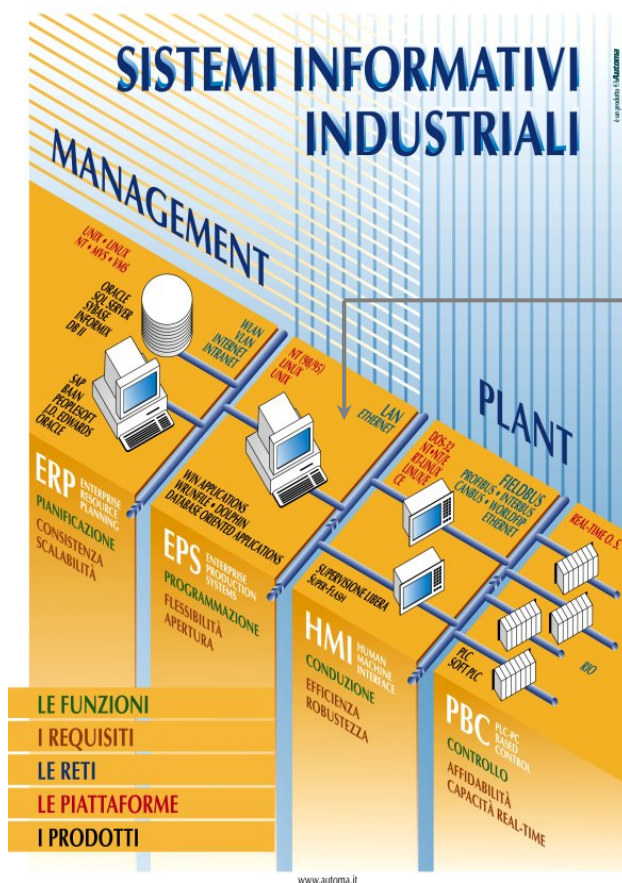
SISTEMI INFORMATIVI INDUSTRIALI

il un prodotto ©Automa

MANAGEMENT

UNIX • LINUX
NT • MVS • VMS

ORACLE
SQL SERVER
SYBASE
INFORMIX
DB II

WAN
VLAN
INTERNET
INTRANET

SAP
BAAN
PEOPLESOFT
J.D. EDWARDS
ORACLE

NT (98/95)
LINUX
UNIX

LAN
ETHERNET

PLANT

DOS-32
NT•NTE
RT-LINUX
LINUX
CE

FIELDBUS
PROFIBUS • INTERBUS
CANBUS • WORLDFIP
ETHERNET

REAL-TIME O. S.

ERP ENTERPRISE RESOURCE PLANNING
PIANIFICAZIONE
CONSISTENZA
SCALABILITÀ

WIN APPLICATIONS
WIN•FILE • DOLPHIN
DATABASE ORIENTED APPLICATIONS

EPS ENTERPRISE PRODUCTION SYSTEMS
PROGRAMMAZIONE
FLESSIBILITÀ
APERTURA

SUPERVISIONE LIBERA
SUPER-FLASH

HMI HUMAN MACHINE INTERFACE
CONDUZIONE
EFFICIENZA
ROBUSTEZZA

PLC
SOFT PLC

RIO

PBC PLC-PC BASED CONTROL
CONTROLLO
AFFIDABILITÀ
CAPACITÀ REAL-TIME

LE FUNZIONI
I REQUISITI
LE RETI
LE PIATTAFORME
I PRODOTTI

www.automa.it